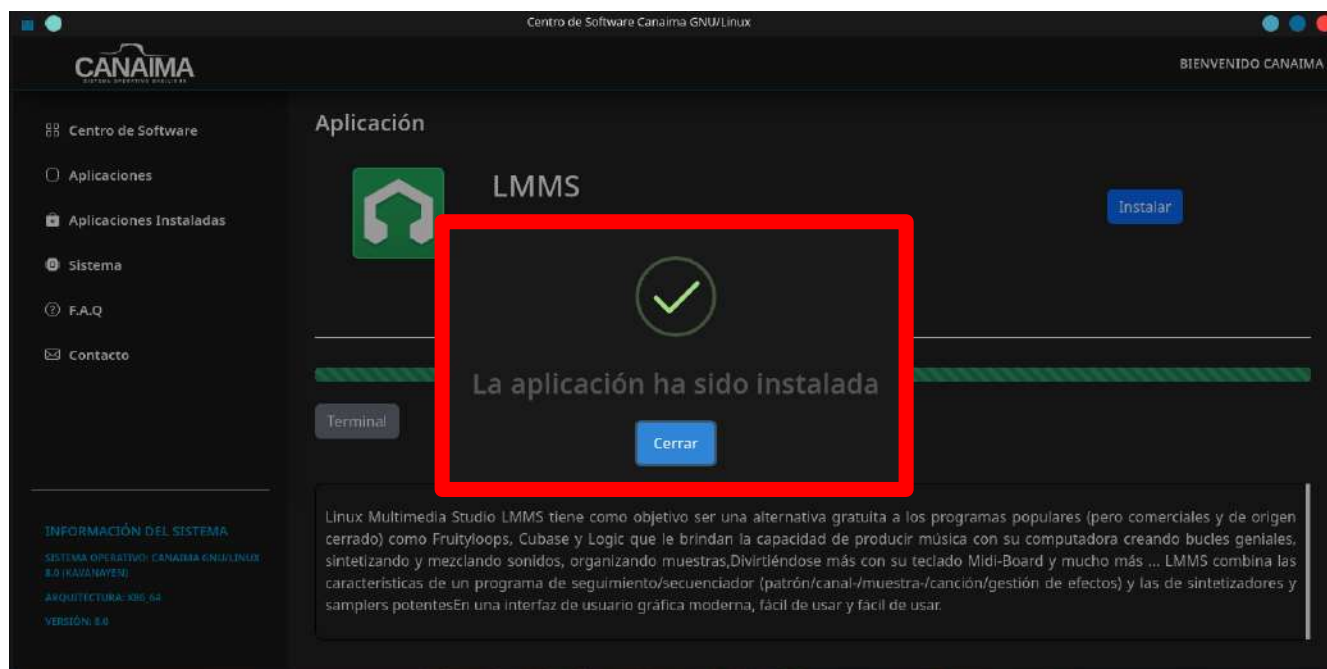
Centro de Software Canaima GNU/Linux

CANAIMA

BIENVENIDO CANAIMA

Centro de Software

Aplicaciones

Aplicaciones Instaladas

Sistema

F.A.Q

Contacto

INFORMACIÓN DEL SISTEMA

SISTEMA OPERATIVO: CANAIMA GNU/LINUX 8.0 (KAVANAYEN)

ARQUITECTURA: X86_64

VERSIÓN: 8.0

Aplicación

LMMS

Instalar

La aplicación ha sido instalada

Cerrar

Terminal

Linux Multimedia Studio LMMS tiene como objetivo ser una alternativa gratuita a los programas populares (pero comerciales y de origen cerrado) como Fruityloops, Cubase y Logic que le brindan la capacidad de producir música con su computadora creando bucles geniales, sintetizando y mezclando sonidos, organizando muestras,Divirtiéndose más con su teclado Midi-Board y mucho más ... LMMS combina las características de un programa de seguimiento/secuenciador (patrón/canal-/muestra-/canción/gestión de efectos) y las de sintetizadores y samplers potentesEn una interfaz de usuario gráfica moderna, fácil de usar y fácil de usar.